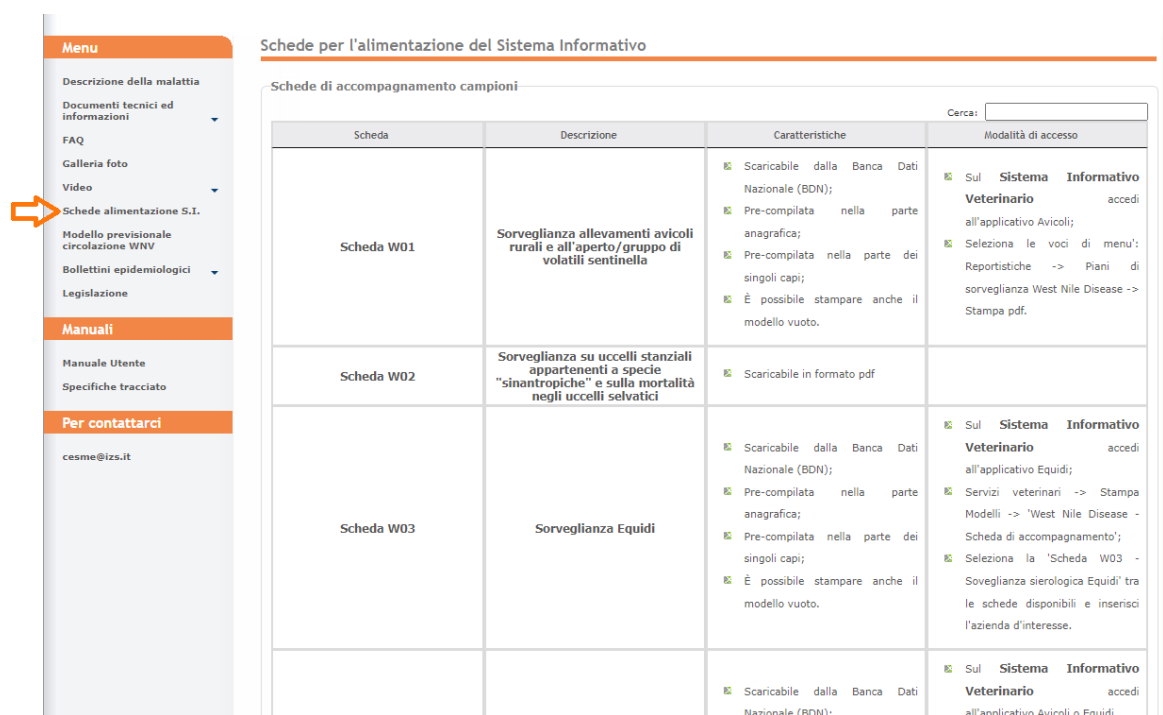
Menu

Descrizione della malattia

Documenti tecnici ed informazioni

FAQ

Galleria foto

Video

Schede alimentazione S.I.

Modello previsionale circolazione WNV

Bollettini epidemiologici

Legislazione

Manuali

Manuale Utente

Specifiche tracciato

Per contattarci

cesme@izs.it

Schede per l'alimentazione del Sistema Informativo

Schede di accompagnamento campioni

Cerca:

| Scheda | Descrizione | Caratteristiche | Modalità di accesso |
|---|---|---|---|
| Scheda W01 | Sorveglianza allevamenti avicoli rurali e all'aperto/gruppo di volatili sentinella | Scaricabile dalla Banca Dati Nazionale (BDN); Pre-compilata nella parte anagrafica; Pre-compilata nella parte dei singoli capi; È possibile stampare anche il modello vuoto. | Sul **Sistema Informativo Veterinario** accedi all'applicativo Avicoli; Seleziona le voci di menu': Reportistiche -> Piani di sorveglianza West Nile Disease -> Stampa pdf. |
| Scheda W02 | Sorveglianza su uccelli stanziali appartenenti a specie "sinantropiche" e sulla mortalità negli uccelli selvatici | Scaricabile in formato pdf | |
| Scheda W03 | Sorveglianza Equidi | Scaricabile dalla Banca Dati Nazionale (BDN); Pre-compilata nella parte anagrafica; Pre-compilata nella parte dei singoli capi; È possibile stampare anche il modello vuoto. | Sul **Sistema Informativo Veterinario** accedi all'applicativo Equidi; Servizi veterinari -> Stampa Modelli -> 'West Nile Disease - Scheda di accompagnamento'; Seleziona la 'Scheda W03 - Soveglianza sierologica Equidi' tra le schede disponibili e inserisci l'azienda d'interesse. |
| | | Scaricabile dalla Banca Dati Nazionale (BDN); | Sul **Sistema Informativo Veterinario** accedi all'applicativo Avicoli o Equidi |